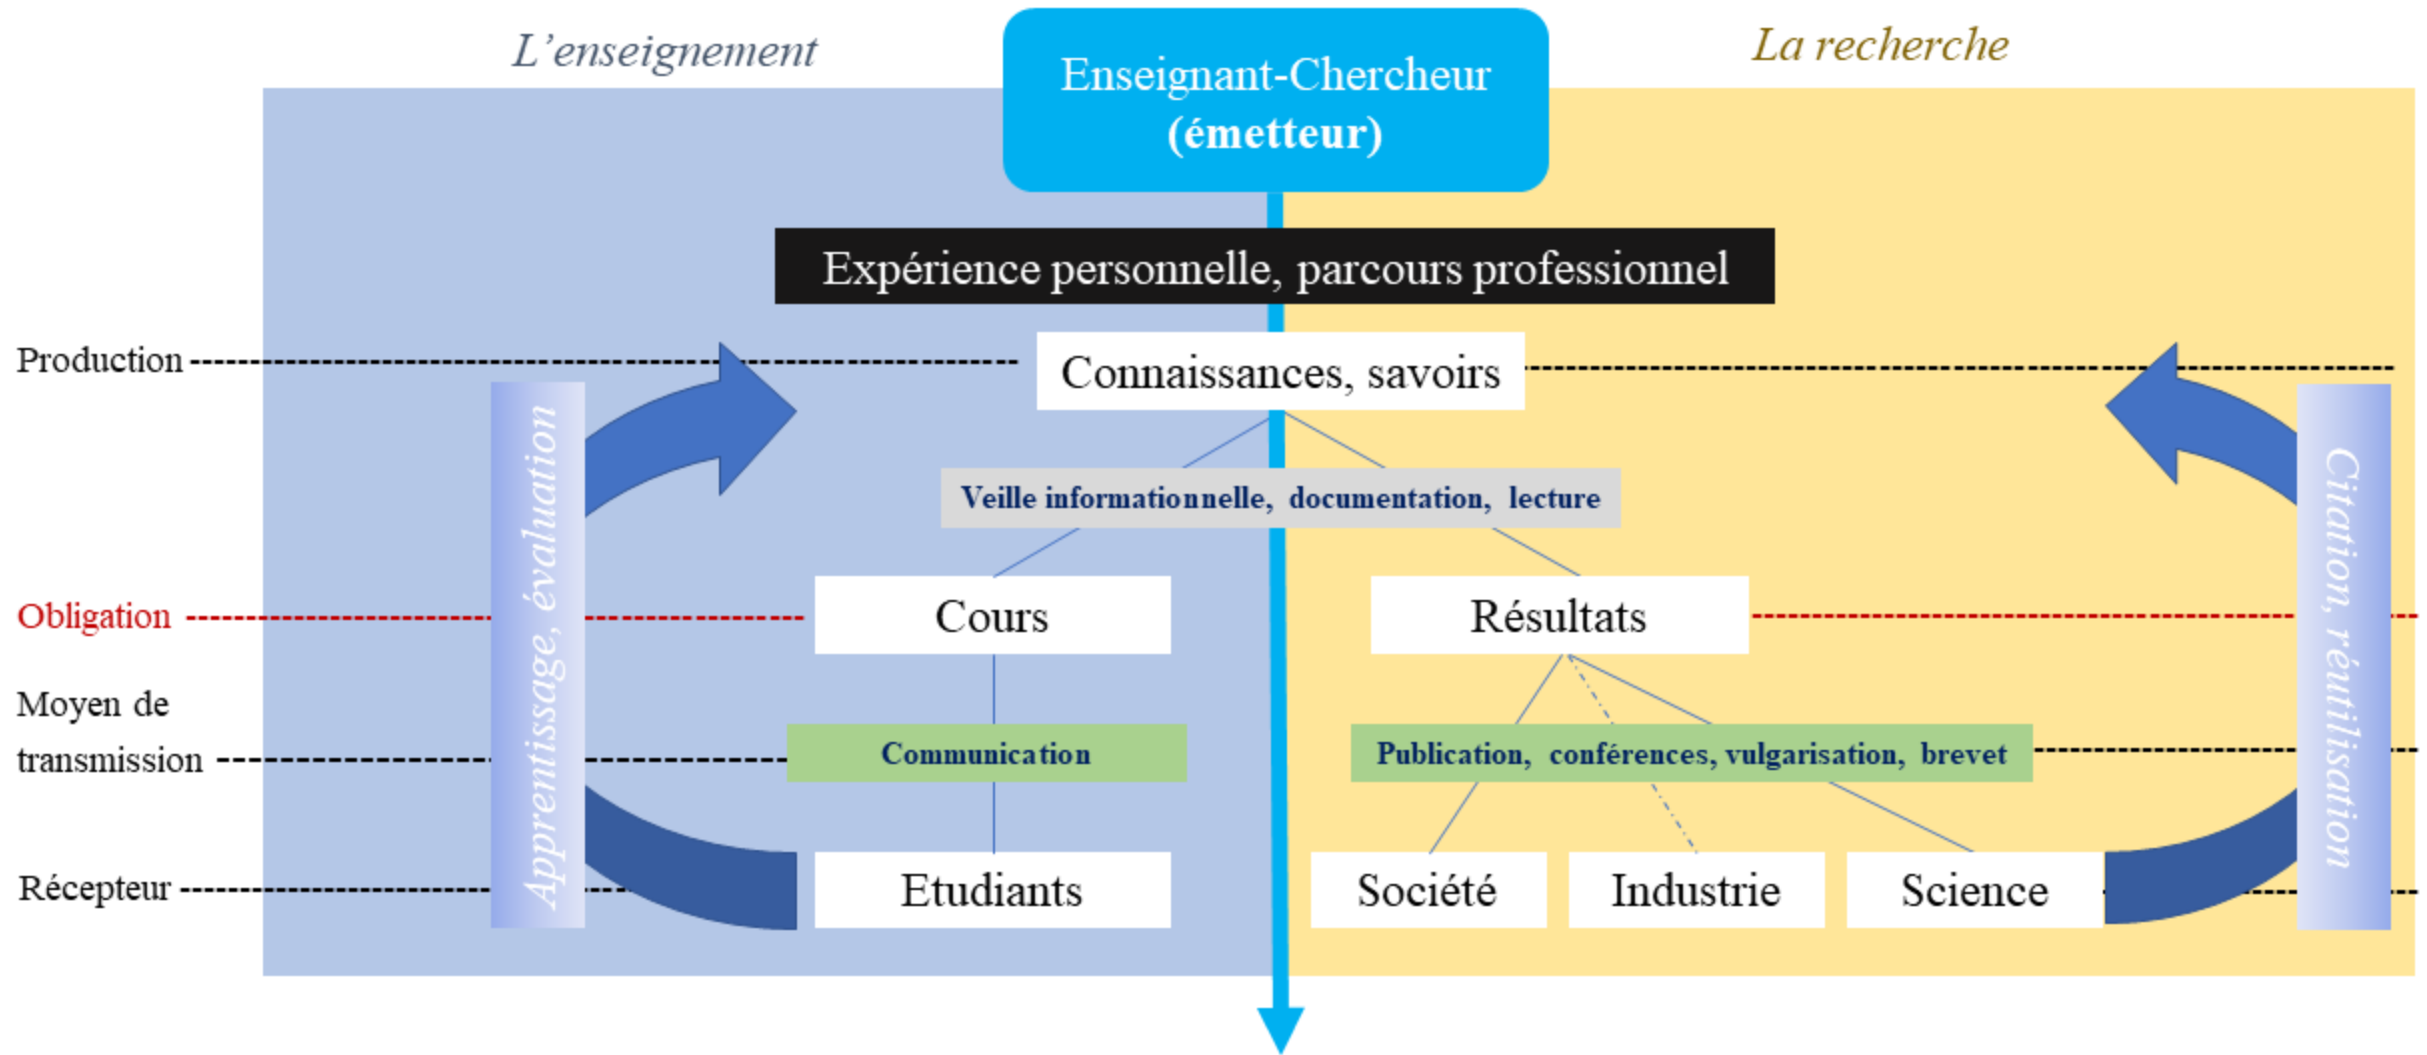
L'enseignement

Enseignant-Chercheur
(émetteur)

La recherche

Expérience personnelle, parcours professionnel

Production

Connaissances, savoirs

Apprentissage, évaluation

Citation, réutilisation

Veille informationnelle, documentation, lecture

Obligation

Cours

Résultats

Moyen de transmission

Communication

Publication, conférences, vulgarisation, brevet

Récepteur

Etudiants

Société

Industrie

Science